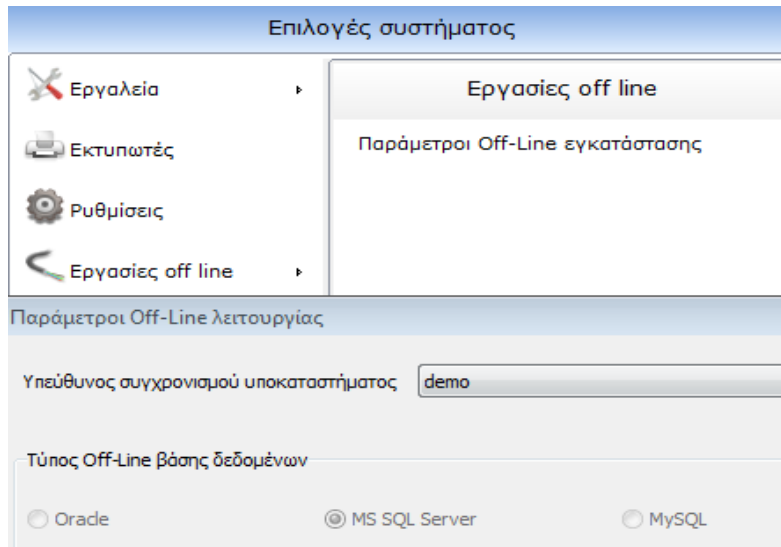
Επιλογές συστήματος

Εργαλεία

Εκτυπωτές

Ρυθμίσεις

Εργασίες off line

Εργασίες off line

Παράμετροι Off-Line εγκατάστασης

Παράμετροι Off-Line λειτουργίας

Υπεύθυνος συγχρονισμού υποκαταστήματος demo

Τύπος Off-Line βάσης δεδομένων

Oracle

MS SQL Server

MySQL